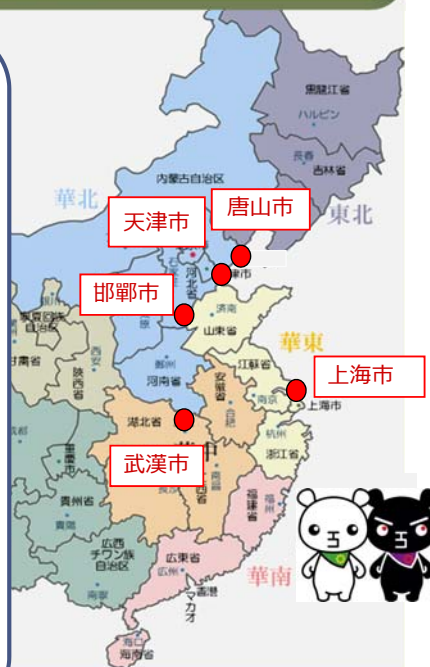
黒龍江省
ハルビン
長春
吉林省
内蒙古自治区
華北
東北
天津市
唐山市
津市
河北省
邯鄲市
済南
山東省
華東
寧夏回族自治区
陝西省
河南省
鄭州
江蘇省
上海市
南京
上海市
安徽省
湖北省
合肥
杭州
浙江省
武漢市
重慶市
貴州省
広西チワン族自治区
福建省
広東省
マカオ
香港
華南
海南省